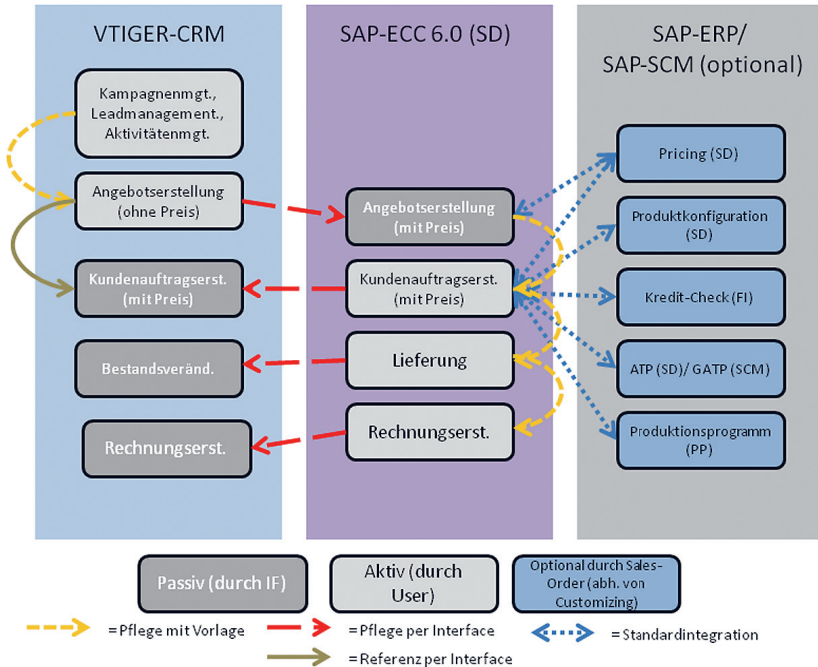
VTIGER-CRM

Kampagnenmgt., Leadmanagement., Aktivitätenmgt.

Angebotserstellung (ohne Preis)

Kundenauftragserst. (mit Preis)

Bestandsveränd.

Rechnungserst.

SAP-ECC 6.0 (SD)

Angebotserstellung (mit Preis)

Kundenauftragserst. (mit Preis)

Lieferung

Rechnungserst.

SAP-ERP/ SAP-SCM (optional)

Pricing (SD)

Produktkonfiguration (SD)

Kredit-Check (FI)

ATP (SD)/ GATP (SCM)

Produktionsprogramm (PP)

Passiv (durch IF)

Aktiv (durch User)

Optional durch Sales-Order (abh. von Customizing)

=Pflege mit Vorlage

=Pflege per Interface

=Standardintegration

=Referenz per Interface